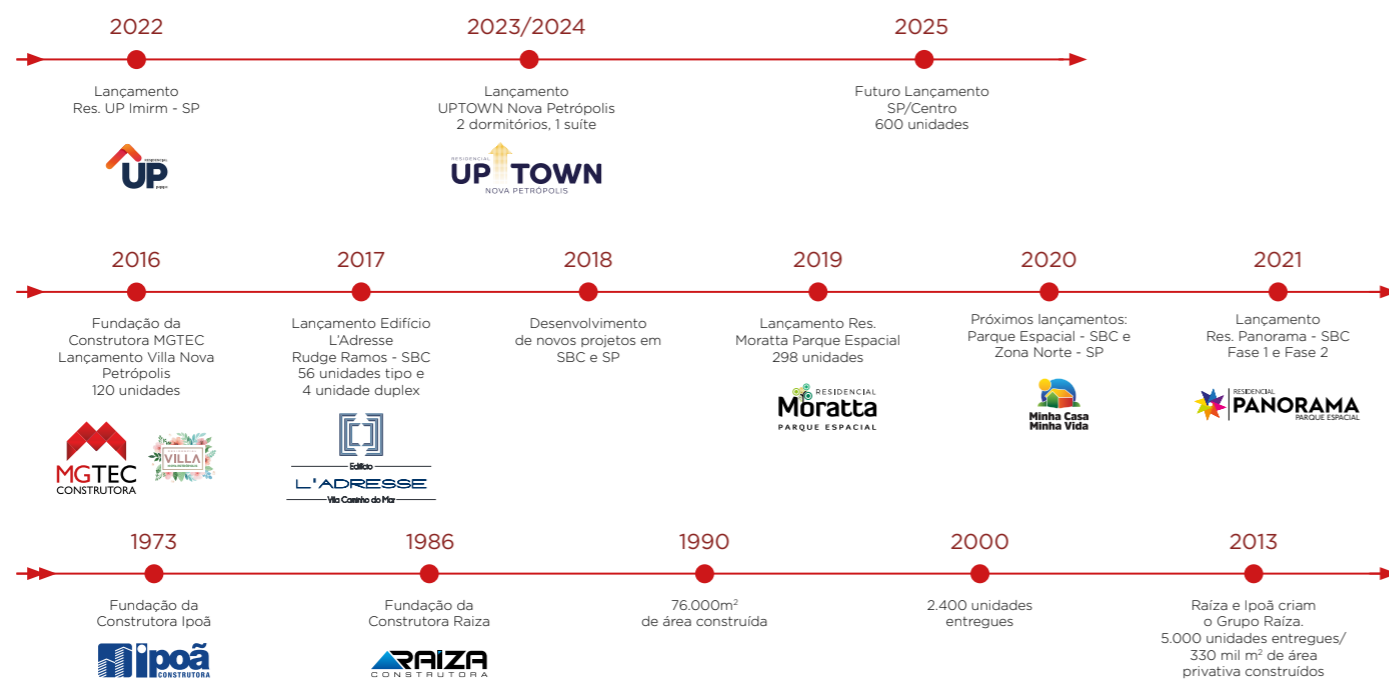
2022

Lançamento
Res. UP Imirm - SP

UP

2023/2024

Lançamento
UPTOWN Nova Petrópolis
2 dormitórios, 1 suíte

RESIDENCIAL UPTOWN NOVA PETRÓPOLIS

2025

Futuro Lançamento
SP/Centro
600 unidades

2016

Fundação da Construtora MGTEC
Lançamento Villa Nova Petrópolis
120 unidades

MGTEC CONSTRUTORA

VILLA

2017

Lançamento Edifício L'Adresse
Rudge Ramos - SBC
56 unidades tipo e
4 unidade duplex

Edifício L'ADRESSE Vila Caminho do Mar

2018

Desenvolvimento de novos projetos em SBC e SP

2019

Lançamento Res. Moratta Parque Espacial
298 unidades

RESIDENCIAL Moratta PARQUE ESPACIAL

2020

Próximos lançamentos:
Parque Espacial - SBC e Zona Norte - SP

Minha Casa Minha Vida

2021

Lançamento
Res. Panorama - SBC
Fase 1 e Fase 2

RESIDENCIAL PANORAMA PARQUE ESPACIAL

1973

Fundação da Construtora Ipoã

ipoã CONSTRUTORA

1986

Fundação da Construtora Raiza

RAIZA CONSTRUTORA

1990

76.000m$^2$
de área construída

2000

2.400 unidades entregues

2013

Raíza e Ipoã criam o Grupo Raíza.
5.000 unidades entregues/
330 mil m$^2$ de área privativa construídos